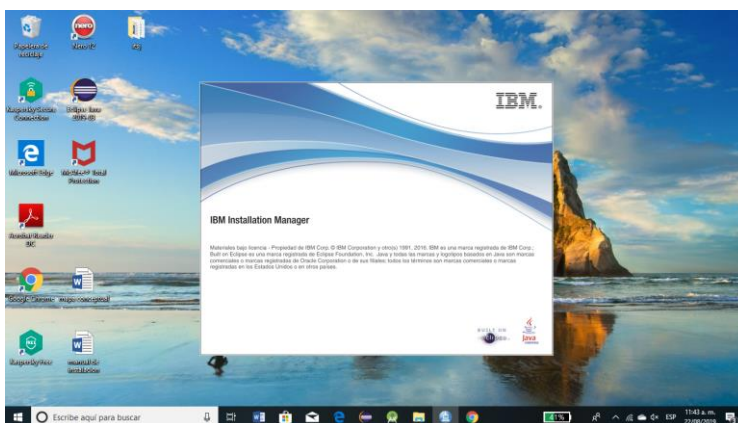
Papelera de reciclaje

Nero 12

Kaspersky Secure Connection

Eclipse Java 2019-03

Microsoft Edge

McAfee Total Protection

Acrobat Reader DC

Google Chrome

Kaspersky Free

manual de instalación

IBM.

IBM Installation Manager

Materiales bajo licencia - Propiedad de IBM Corp. © IBM Corporation y otro(s) 1991, 2016. IBM es una marca registrada de IBM Corp.; Built on Eclipse es una marca registrada de Eclipse Foundation, Inc. Java y todas las marcas y logotipos basados en Java son marcas comerciales o marcas registradas de Oracle Corporation o de sus filiales; todos los términos son marcas comerciales o marcas registradas en los Estados Unidos o en otros países.

BUILT ON eclipse

Java

Escribe aquí para buscar

ESP

11:43 a. m.
22/08/2016